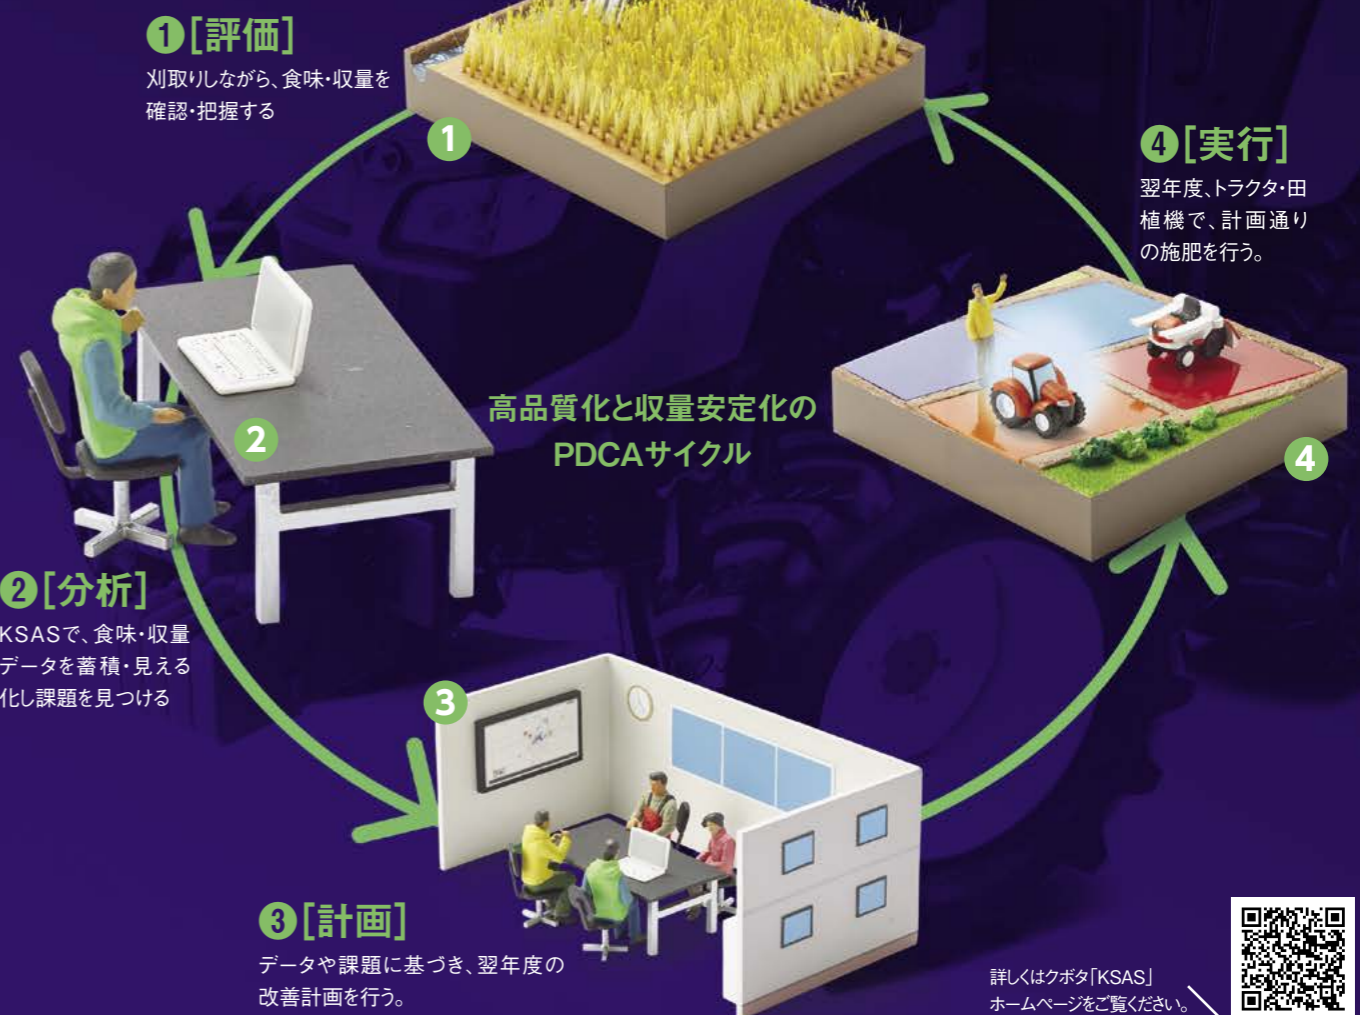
❶[評価]
刈取りしながら、食味・収量を確認・把握する

1

❹[実行]
翌年度、トラクタ・田植機で、計画通りの施肥を行う。

2

高品質化と収量安定化のPDCAサイクル

4

❷[分析]
KSASで、食味・収量データを蓄積・見える化し課題を見つける

3

❸[計画]
データや課題に基づき、翌年度の改善計画を行う。

詳しくはクボタ「KSAS」ホームページをご覧ください。